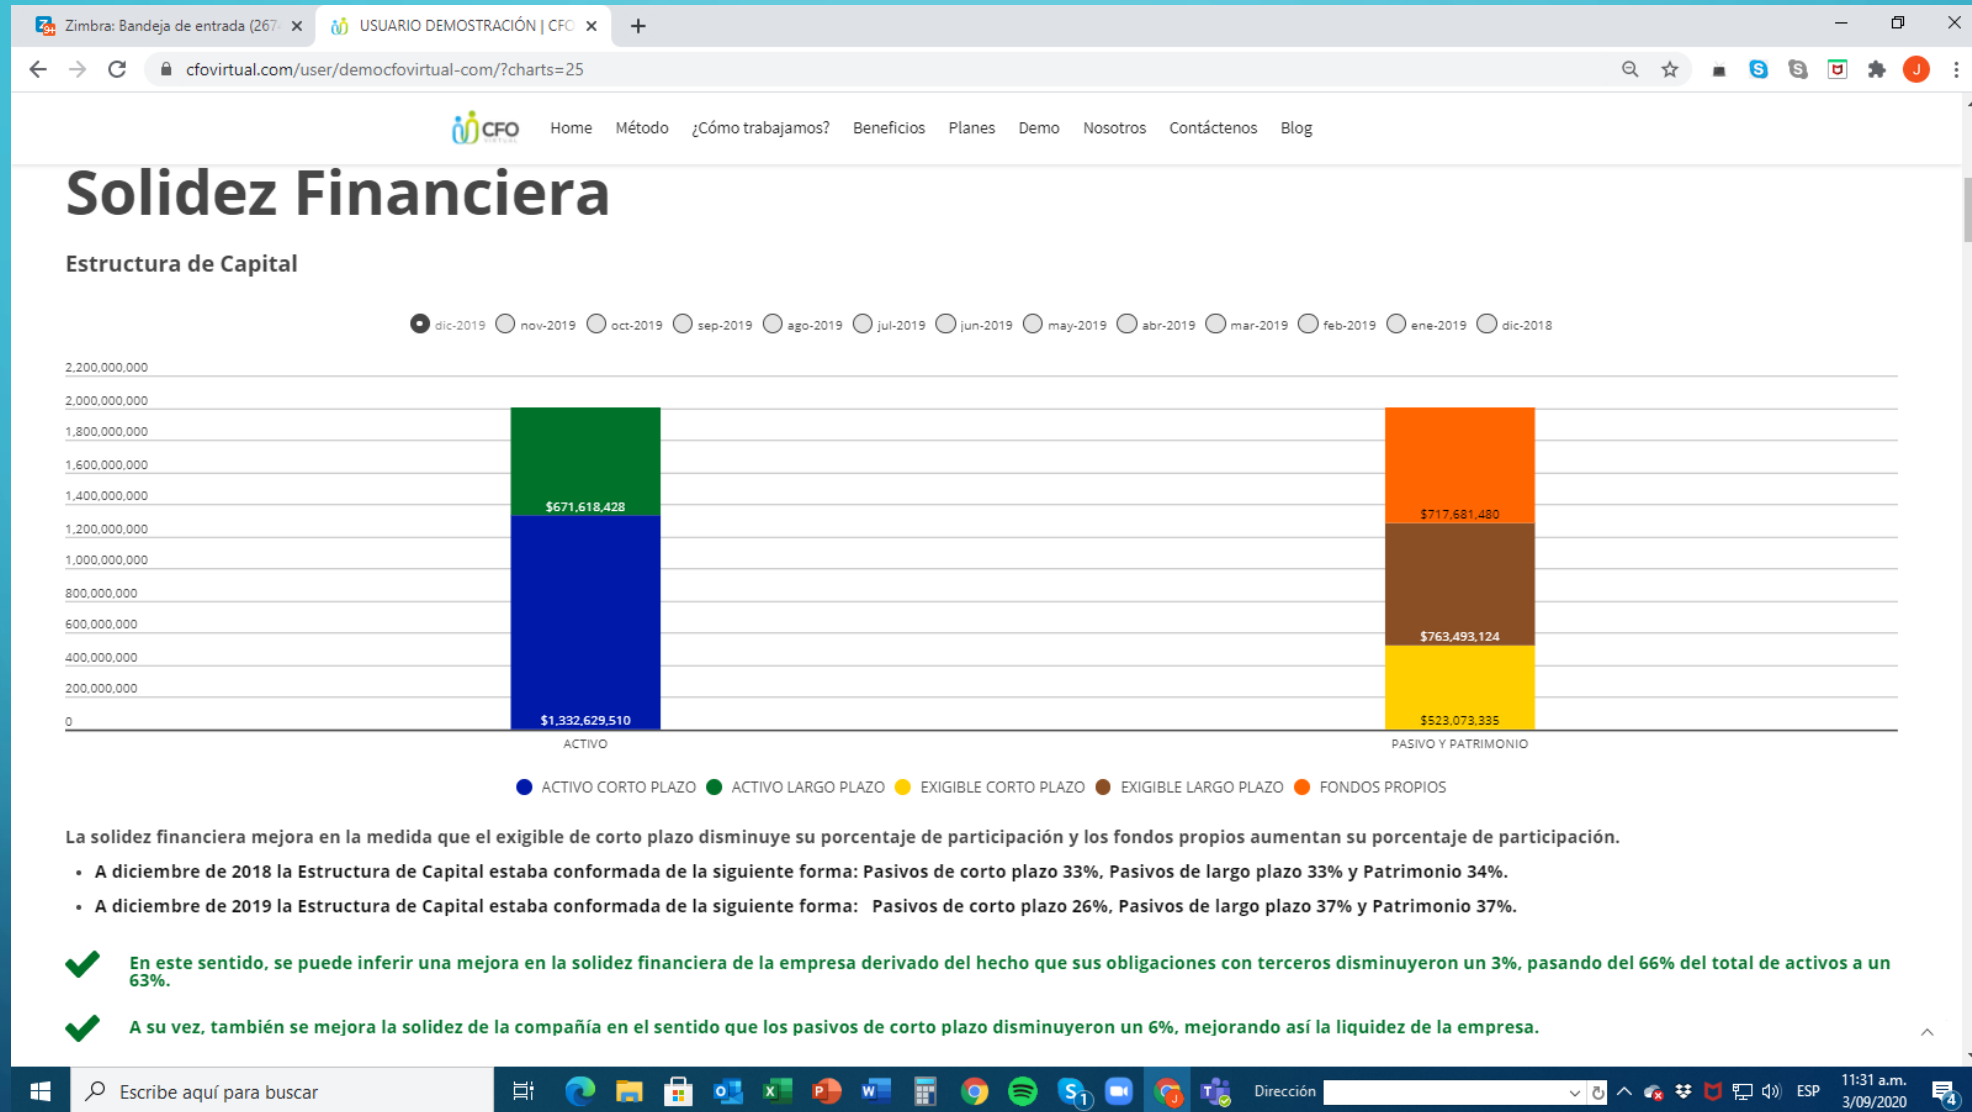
Zimbra: Bandeja de entrada (267
USUARIO DEMOSTRACIÓN | CFC

cfovirtual.com/user/democfovirtual-com/?charts=25

CFO
Home Método ¿Cómo trabajamos? Beneficios Planes Demo Nosotros Contáctenos Blog

Solidez Financiera

Estructura de Capital

dic-2019 nov-2019 oct-2019 sep-2019 ago-2019 jul-2019 jun-2019 may-2019 abr-2019 mar-2019 feb-2019 ene-2019 dic-2018

2,200,000,000
2,000,000,000
1,800,000,000
1,600,000,000
1,400,000,000
1,200,000,000
1,000,000,000
800,000,000
600,000,000
400,000,000
200,000,000
0

$671,618,428
$1,332,629,510
$717,681,480
$763,493,124
$523,073,335

ACTIVO
PASIVO Y PATRIMONIO

ACTIVO CORTO PLAZO ACTIVO LARGO PLAZO EXIGIBLE CORTO PLAZO EXIGIBLE LARGO PLAZO FONDOS PROPIOS

La solidez financiera mejora en la medida que el exigible de corto plazo disminuye su porcentaje de participación y los fondos propios aumentan su porcentaje de participación.

• A diciembre de 2018 la Estructura de Capital estaba conformada de la siguiente forma: Pasivos de corto plazo 33%, Pasivos de largo plazo 33% y Patrimonio 34%.
• A diciembre de 2019 la Estructura de Capital estaba conformada de la siguiente forma: Pasivos de corto plazo 26%, Pasivos de largo plazo 37% y Patrimonio 37%.

En este sentido, se puede inferir una mejora en la solidez financiera de la empresa derivado del hecho que sus obligaciones con terceros disminuyeron un 3%, pasando del 66% del total de activos a un 63%.

A su vez, también se mejora la solidez de la compañía en el sentido que los pasivos de corto plazo disminuyeron un 6%, mejorando así la liquidez de la empresa.

Escribe aquí para buscar
Dirección
ESP
11:31 a.m.
3/09/2020